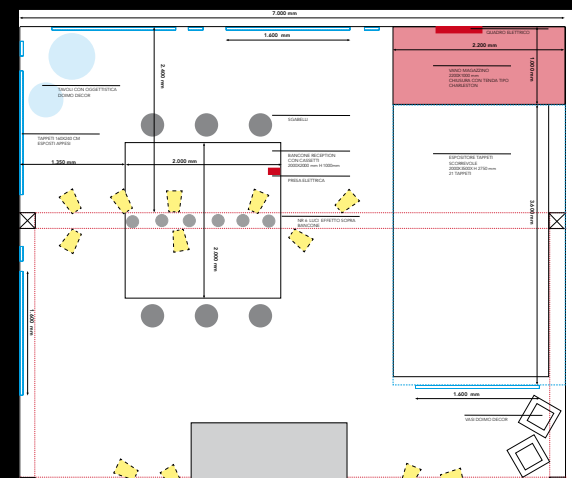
7.000 mm

1.600 mm

QUADRO ELETTRICO

2.200 mm

2.600 mm

VANO MAGAZZINO
2000X1000 mm
CHIUSURA CON TENDA TIPO
CHARLESTON

1.000 mm

TAVOLI CON OGGETTISTICA
DOMO DECOR

TAPPETI 140X200 CM
ESPOSTI APPESI

SGABELLI

1.350 mm

2.000 mm

BANCONE RECEPTION
CON CASSETTI
2000X2000 mm H 1100mm

PRESA ELETTRICA

ESPOSITORE TAPPETI
SCORREVOLE
2000X2600X H 2750 mm
27 TAPPETI

3.600 mm

NR 6 LUCI EFFETTO SOPRA BANCONE

2.000 mm

1.600 mm

1.600 mm

VASI DOMO DECOR